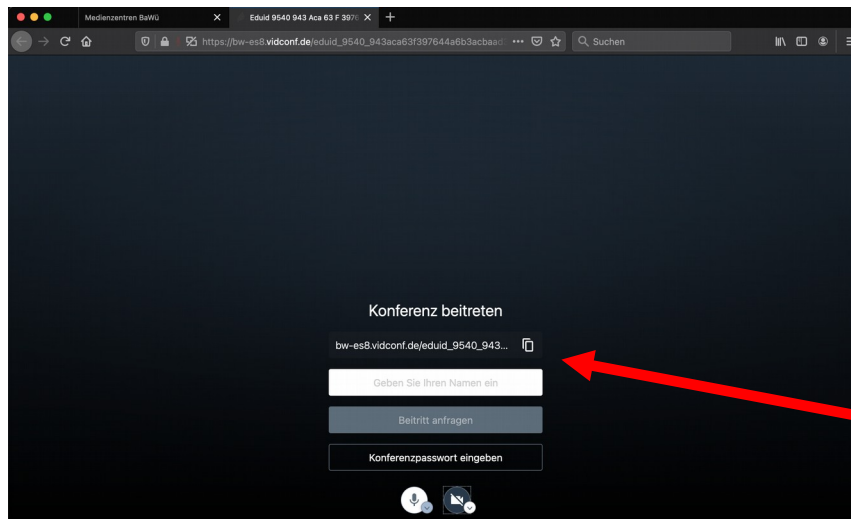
Medienzentren BaWü
Eduid 9540 943 Aca 63 F 397
https://bw-es8.vidconf.de/eduid_9540_943aca63f397644a6b3acbaad
Suchen

Konferenz beitreten
bw-es8.vidconf.de/eduid_9540_943...
Geben Sie Ihren Namen ein
Beitritt anfragen
Konferenzpasswort eingeben